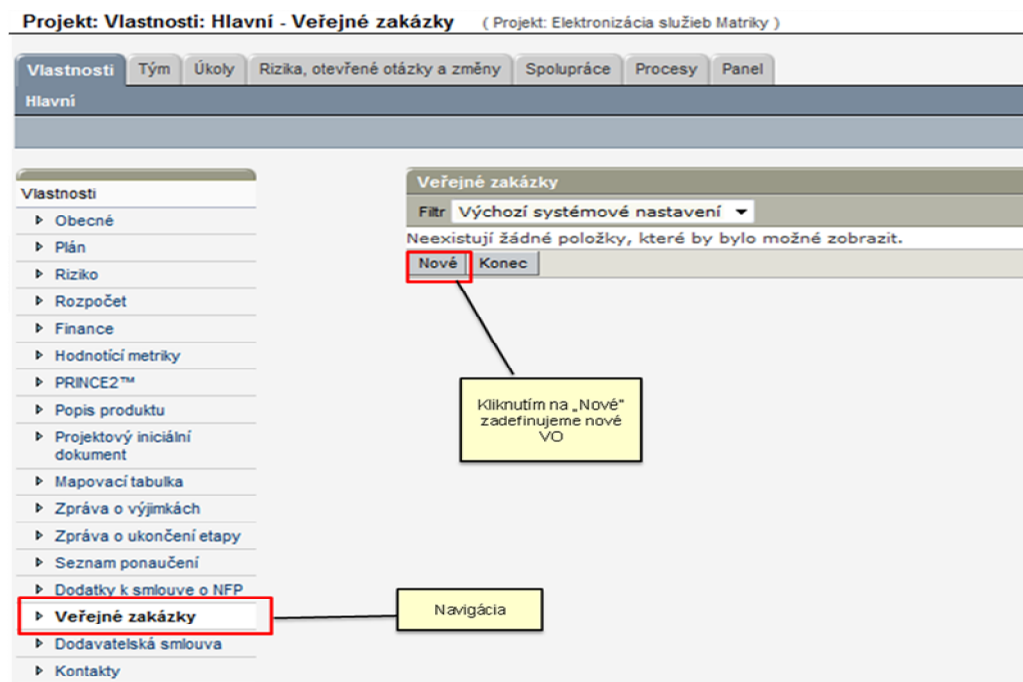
Projekt: Vlastnosti: Hlavní - Veřejné zakázky ( Projekt: Elektronizácia služieb Matriky )

Vlastnosti Tým Úkoly Rizika, otevřené otázky a změny Spolupráce Procesy Panel

Hlavní

Vlastnosti
Obecné
Plán
Riziko
Rozpočet
Finance
Hodnotící metriky
PRINCE2™
Popis produktu
Projektový iniciální dokument
Mapovací tabulka
Zpráva o výjimkách
Zpráva o ukončení etapy
Seznam ponaučení
Dodatky k smlouve o NFP
Veřejné zakázky
Dodavatelská smlouva
Kontakty

Veřejné zakázky
Filtr Výchozí systémové nastavení
Neexistují žádné položky, které by bylo možné zobrazit.
Nové Konec

Kliknutím na „Nové" zadefinujeme nové VO

Navigácia